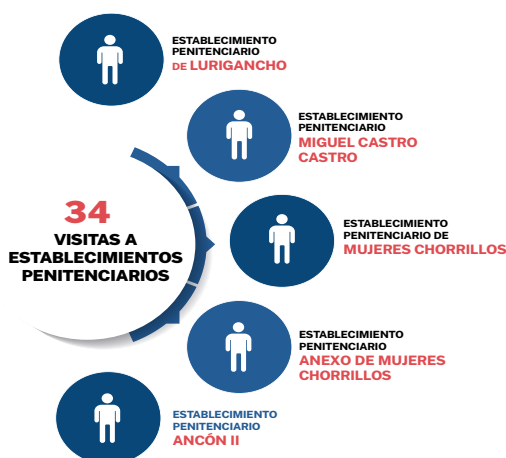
34
VISITAS A ESTABLECIMIENTOS PENITENCIARIOS

ESTABLECIMIENTO PENITENCIARIO DE LURIGANCHO

ESTABLECIMIENTO PENITENCIARIO MIGUEL CASTRO CASTRO

ESTABLECIMIENTO PENITENCIARIO DE MUJERES CHORRILLOS

ESTABLECIMIENTO PENITENCIARIO ANEXO DE MUJERES CHORRILLOS

ESTABLECIMIENTO PENITENCIARIO ANCÓN II